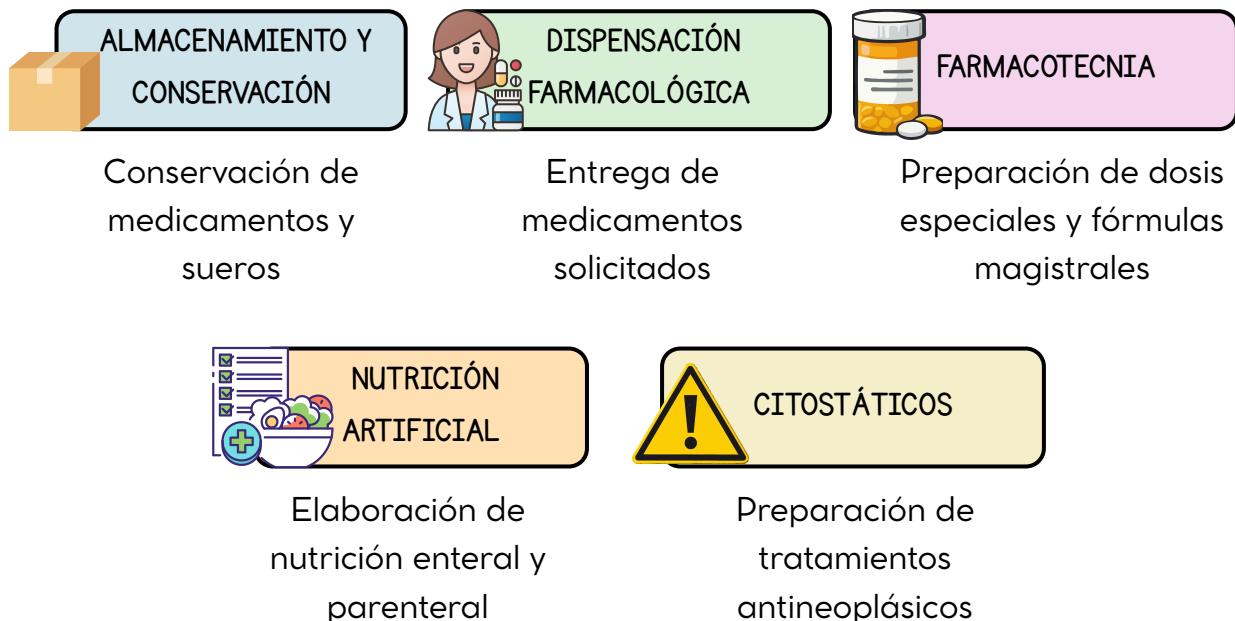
ALMACENAMIENTO Y CONSERVACIÓN

Conservación de medicamentos y sueros

DISPENSACIÓN FARMACOLÓGICA

Entrega de medicamentos solicitados

FARMACOTECNIA

Preparación de dosis especiales y fórmulas magistrales

NUTRICIÓN ARTIFICIAL

Elaboración de nutrición enteral y parenteral

CITOSTÁTICOS

Preparación de tratamientos antineoplásicos